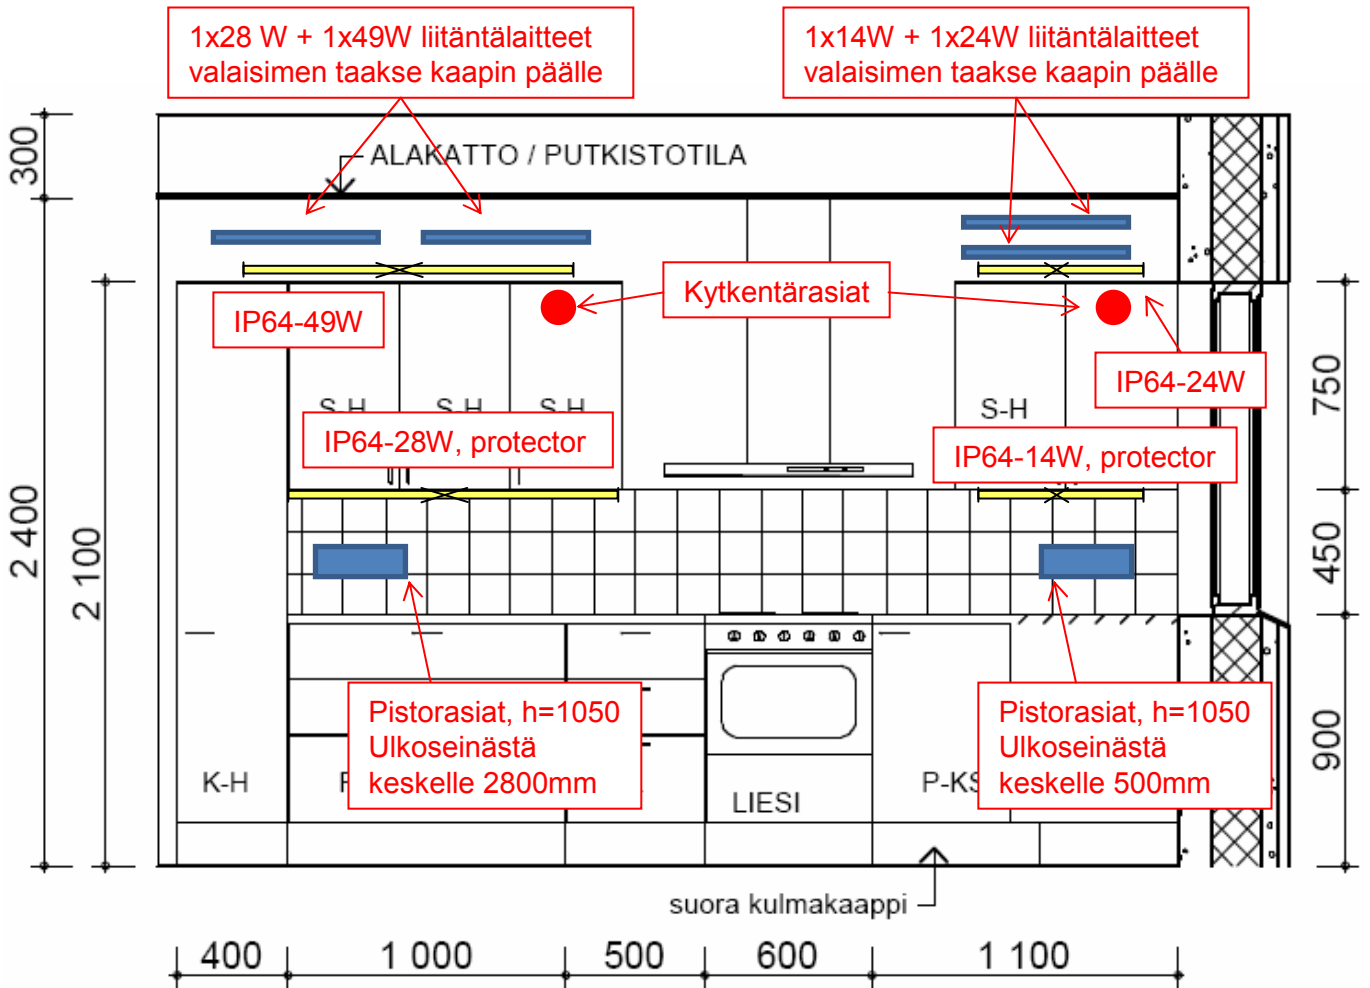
1x28 W + 1x49W liitäntälaitteet valaisimen taakse kaapin päälle

1x14W + 1x24W liitäntälaitteet valaisimen taakse kaapin päälle

300

ALAKATTO / PUTKISTOTILA

Kytkentärasiat

IP64-49W

IP64-24W

S-H S-H S-H

S-H

IP64-28W, protector

IP64-14W, protector

750

2 400

2 100

450

Pistorasiat, h=1050 Ulkoseinästä keskelle 2800mm

Pistorasiat, h=1050 Ulkoseinästä keskelle 500mm

K-H

F

LIESI

P-KS

900

suora kulmakaappi

400 1 000 500 600 1 100